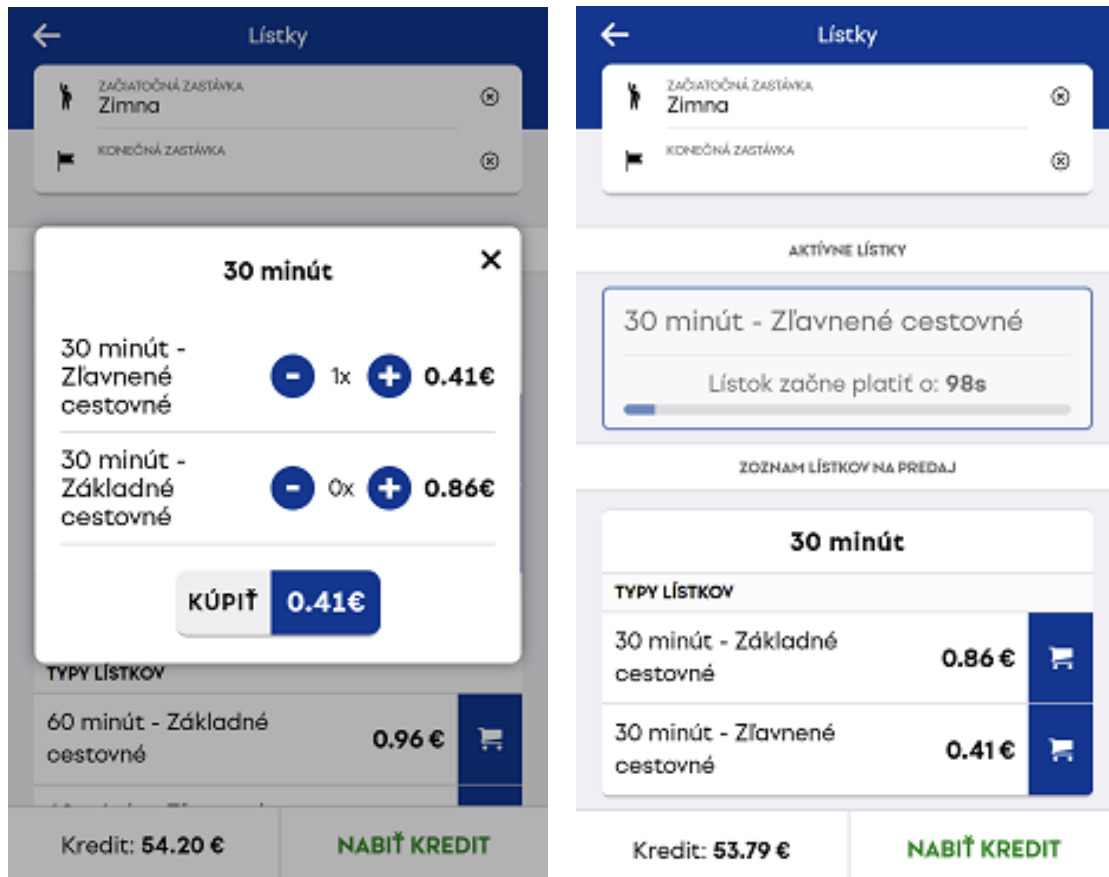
Lístky

ZAČIATOČNÁ ZASTÁVKA
Zimna

KONEČNÁ ZASTÁVKA

30 minút

30 minút - Zľavnené cestovné 1x 0.41€

30 minút - Základné cestovné 0x 0.86€

KÚPIŤ 0.41€

TYPY LÍSTKOV

60 minút - Základné cestovné 0.96 €

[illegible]

Kredit: 54.20 €

NABIŤ KREDIT

Lístky

ZAČIATOČNÁ ZASTÁVKA
Zimna

KONEČNÁ ZASTÁVKA

AKTÍVNE LÍSTKY

30 minút - Zľavnené cestovné

Lístok začne platiť o: 98s

ZOZNAM LÍSTKOV NA PREDAJ

30 minút

TYPY LÍSTKOV

30 minút - Základné cestovné 0.86 €

30 minút - Zľavnené cestovné 0.41 €

Kredit: 53.79 €

NABIŤ KREDIT